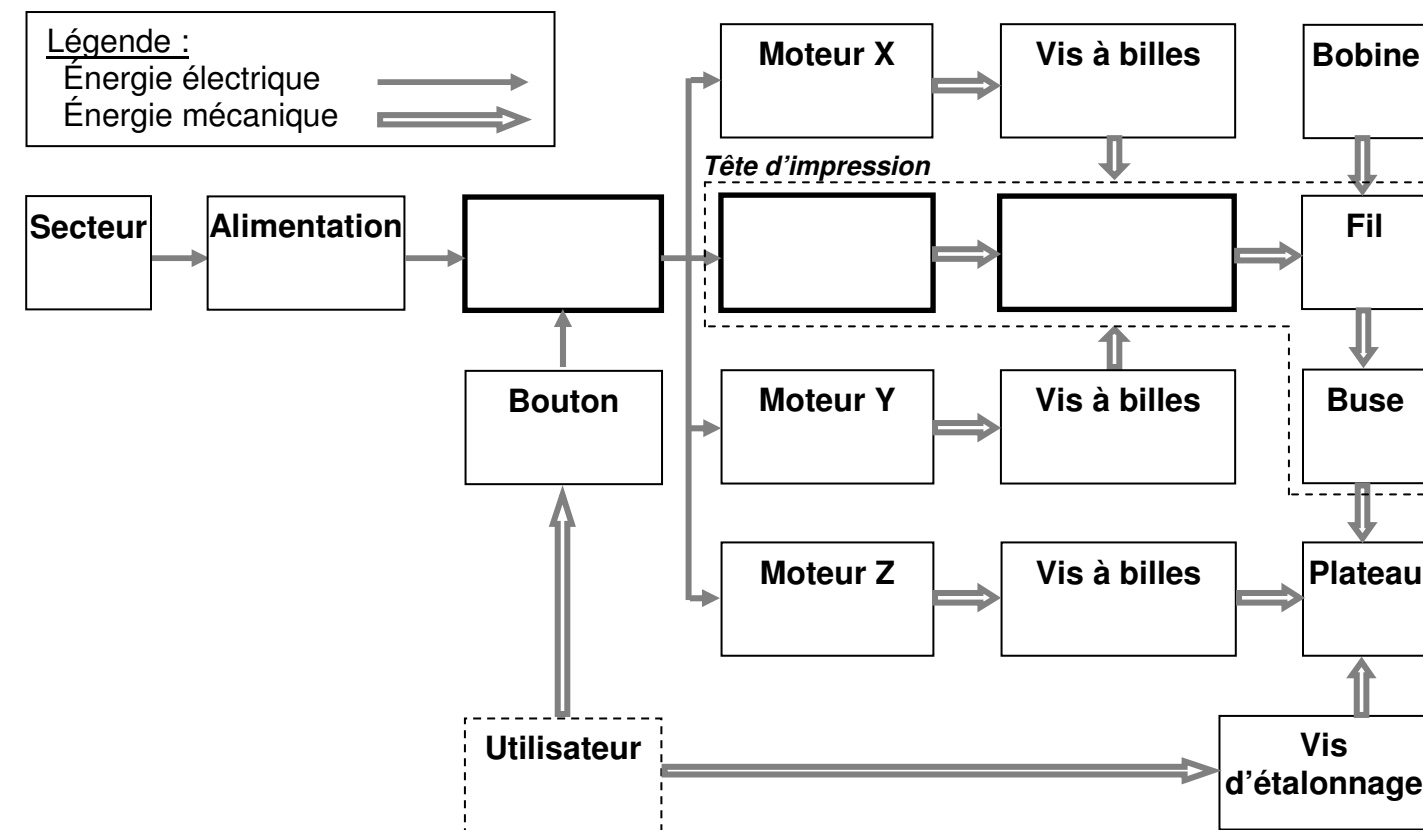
Légende :
Énergie électrique
Énergie mécanique

Moteur X
Vis à billes
Bobine

Tête d'impression

Secteur
Alimentation
Fil

Bouton
Moteur Y
Vis à billes
Buse

Moteur Z
Vis à billes
Plateau

Utilisateur
Vis d'étalonnage